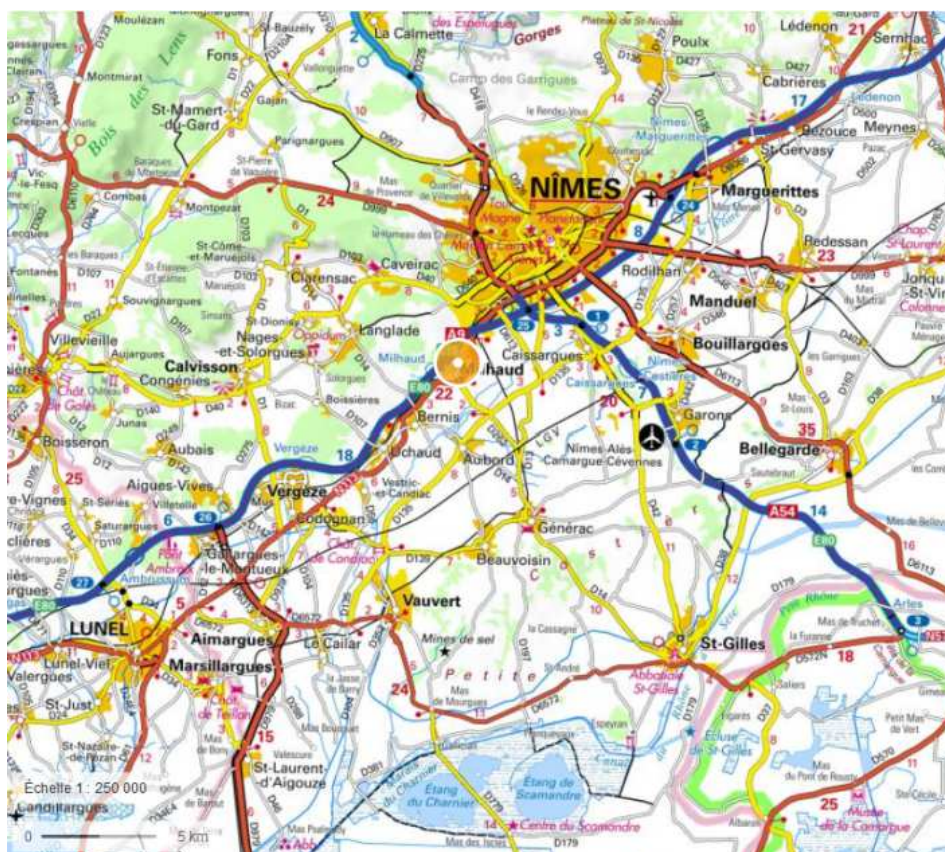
Moulézan
St-Bauzely
La Calmette
Gorges
Poulx
Lédenon
Sernhac
21
Fons
Camp des Garrigues
Cabrières
Montmirat
St-Mamert-du-Gard
Bois des Lens
17
Meynes
Crespian
Gajan
Bezouce
St-Gervasy
Parignargues
Combas
Montpezat
24
NÎMES
Marguerittes
Vic-le-Fesq
8
Redessan
St-Côme-et-Maruejols
Clarensac
Caveirac
23
Fontanès
Rodilhan
Souvignargues
Manduel
St-Dionisy
Nages-et-Solorgues
Langlade
A9
25
Villevieille
Aujargues
Milhaud
Caissargues
Bouillargues
Calvisson
Milhaud
Congénies
E80
22
Bernis
20
7
Junas
35
Boisseron
Aubais
Vergèze
Uchaud
Aubord
LGV
Nîmes-Alès Camargue Cévennes
Garons
Bellegarde
25
18
Aigues-Vives
Vestric-et-Candiac
A54
14
Vergèze
26
Codognan
Générac
6
Gallargues-le-Montueux
Beauvoisin
E80
Vauvert
LUNEL
Aimargues
Le Cailar
Mines de sel
St-Gilles
Arles
Marsillargues
Petite
18
Lunel-Viel
Valergues
24
St-Just
St-Laurent-d'Aigouze
15
Etang du Charnier
Etang de Scamandre
Échelle 1 : 250 000
Candillargues
0
5 km
Centre du Scamandre
25
Musée de la Camargue
Abbaye St-Gilles
Écluse de St-Gilles